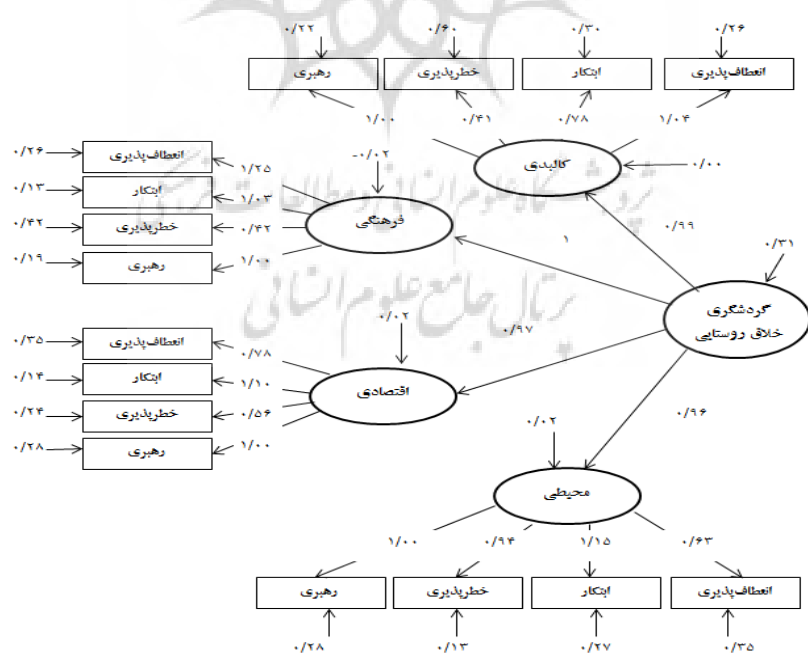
۰/۲۲ ۰/۶۰ ۰/۳۰ ۰/۲۶

رهبری خطرپذیری ابتکار انعطاف‌پذیری

۱/۰۰ ۰/۴۱ ۰/۷۸ ۱/۰۴

کالبدی ۰/۰۰

۰/۲۶ انعطاف‌پذیری ۱/۲۵
۰/۱۳ ابتکار ۱/۰۳
۰/۴۲ خطرپذیری ۰/۴۲
۰/۱۹ رهبری ۱/۰۰

۰/۰۲-

فرهنگی

۱

۰/۹۹

۰/۳۱

گردشگری خلاق روستایی

۰/۰۲

۰/۹۷

۰/۳۵ انعطاف‌پذیری ۰/۷۸
۰/۱۴ ابتکار ۱/۱۰
۰/۲۴ خطرپذیری ۰/۵۶
۰/۲۸ رهبری ۱/۰۰

اقتصادی

۰/۹۶

۰/۰۲

محیطی

۱/۰۰ ۰/۹۴ ۱/۱۵ ۰/۶۳

رهبری خطرپذیری ابتکار انعطاف‌پذیری

۰/۲۸ ۰/۱۳ ۰/۲۷ ۰/۳۵